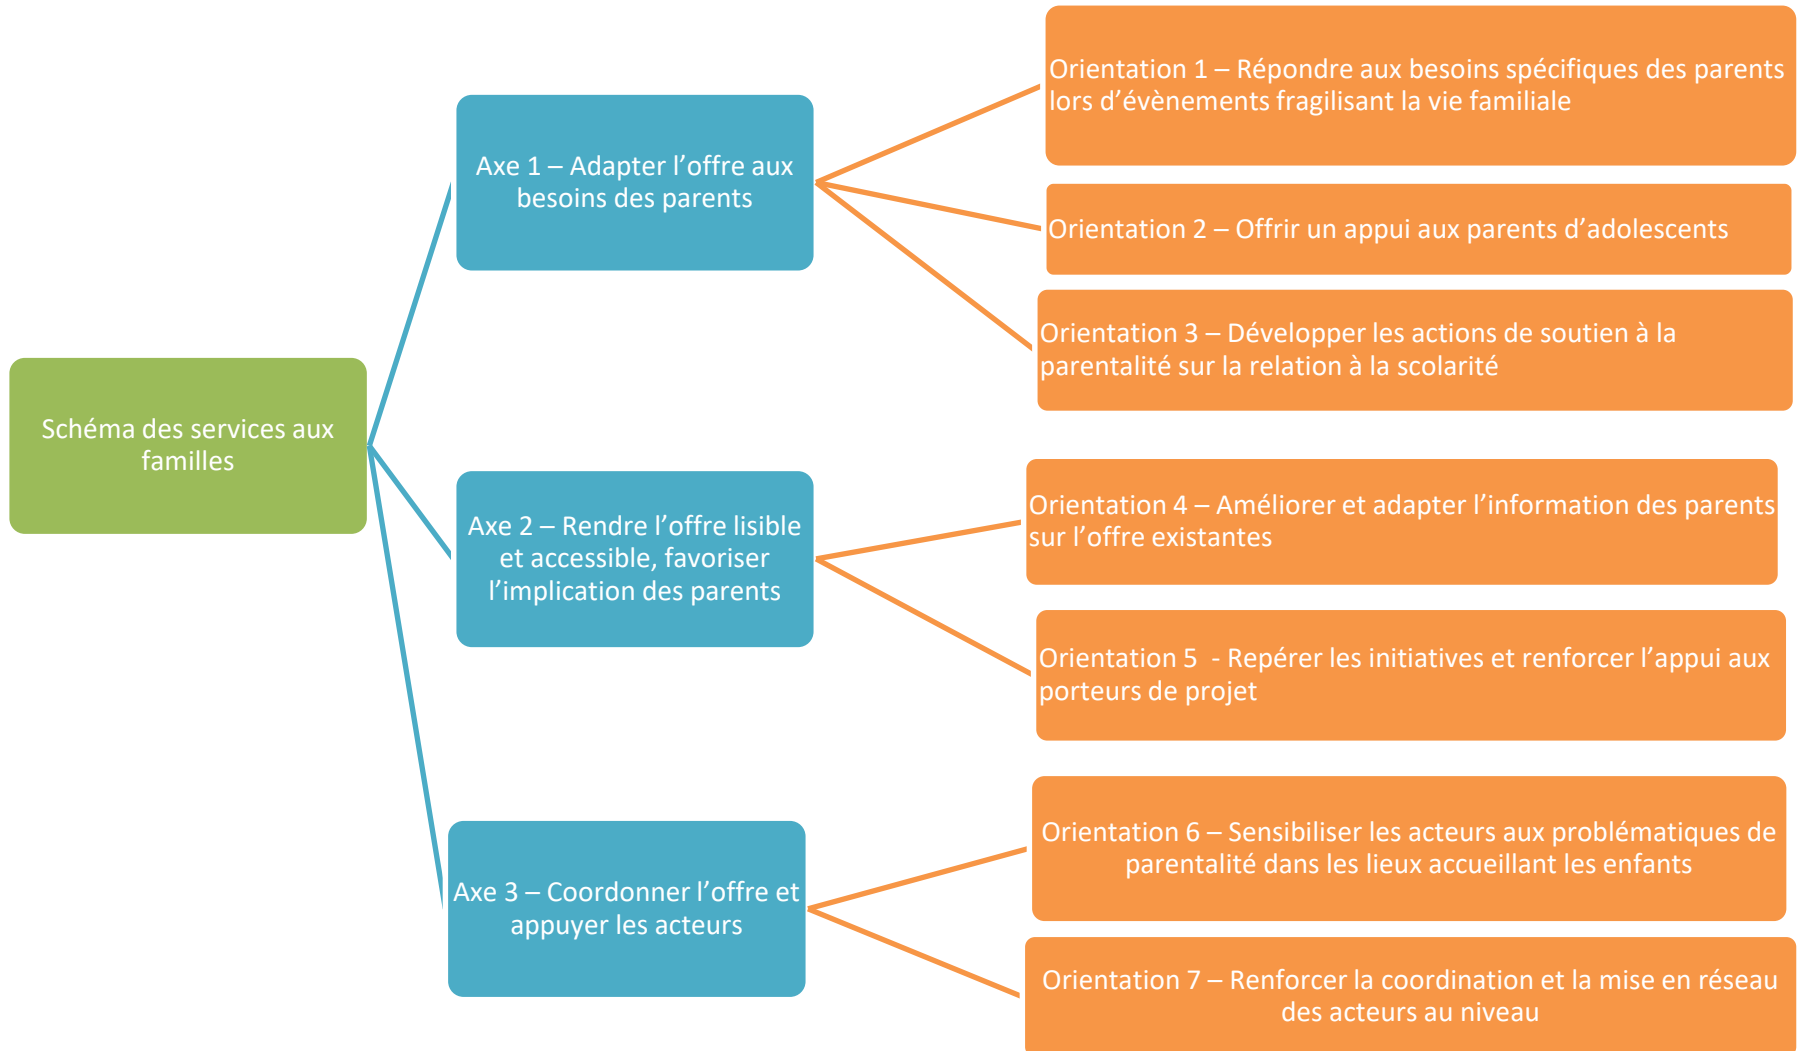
Schéma des services aux familles

Axe 1 – Adapter l’offre aux besoins des parents

Orientation 1 – Répondre aux besoins spécifiques des parents lors d’évènements fragilisant la vie familiale

Orientation 2 – Offrir un appui aux parents d’adolescents

Orientation 3 – Développer les actions de soutien à la parentalité sur la relation à la scolarité

Axe 2 – Rendre l’offre lisible et accessible, favoriser l’implication des parents

Orientation 4 – Améliorer et adapter l’information des parents sur l’offre existantes

Orientation 5 - Repérer les initiatives et renforcer l’appui aux porteurs de projet

Axe 3 – Coordonner l’offre et appuyer les acteurs

Orientation 6 – Sensibiliser les acteurs aux problématiques de parentalité dans les lieux accueillant les enfants

Orientation 7 – Renforcer la coordination et la mise en réseau des acteurs au niveau